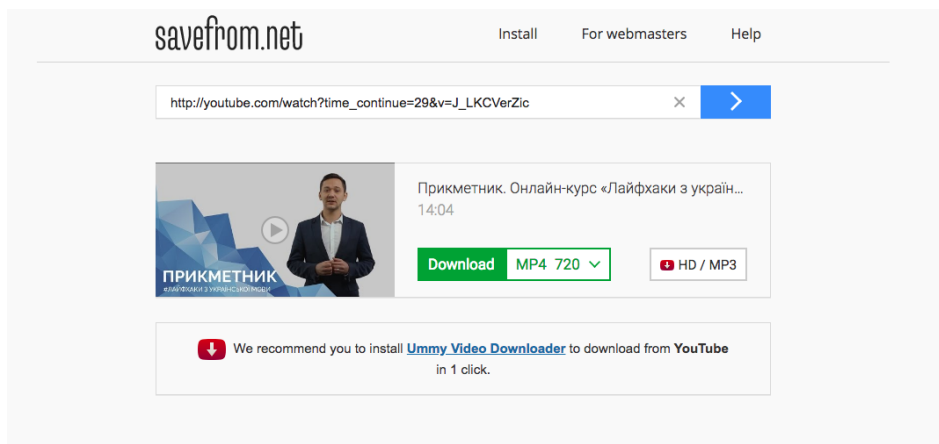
savefrom.net

Install For webmasters Help

http://youtube.com/watch?time_continue=29&v=J_LKCVerZic ×

ПРИКМЕТНИК
«ЛАЙФХАКИ З УКРАЇНСЬКОЇ МОВИ»

Прикметник. Онлайн-курс «Лайфхаки з украін...
14:04

Download MP4 720

HD / MP3

We recommend you to install Ummy Video Downloader to download from YouTube in 1 click.